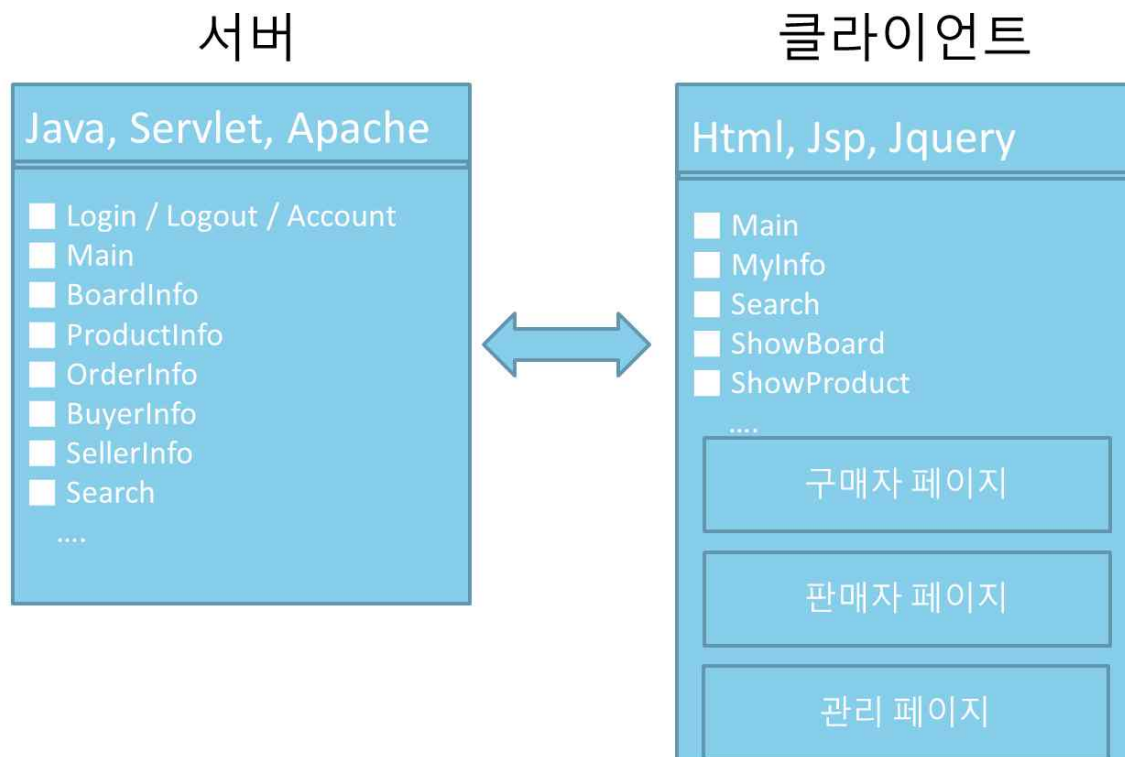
서버

Java, Servlet, Apache

Login / Logout / Account
Main
BoardInfo
ProductInfo
OrderInfo
BuyerInfo
SellerInfo
Search
….

클라이언트

Html, Jsp, Jquery

Main
MyInfo
Search
ShowBoard
ShowProduct
….

구매자 페이지

판매자 페이지

관리 페이지